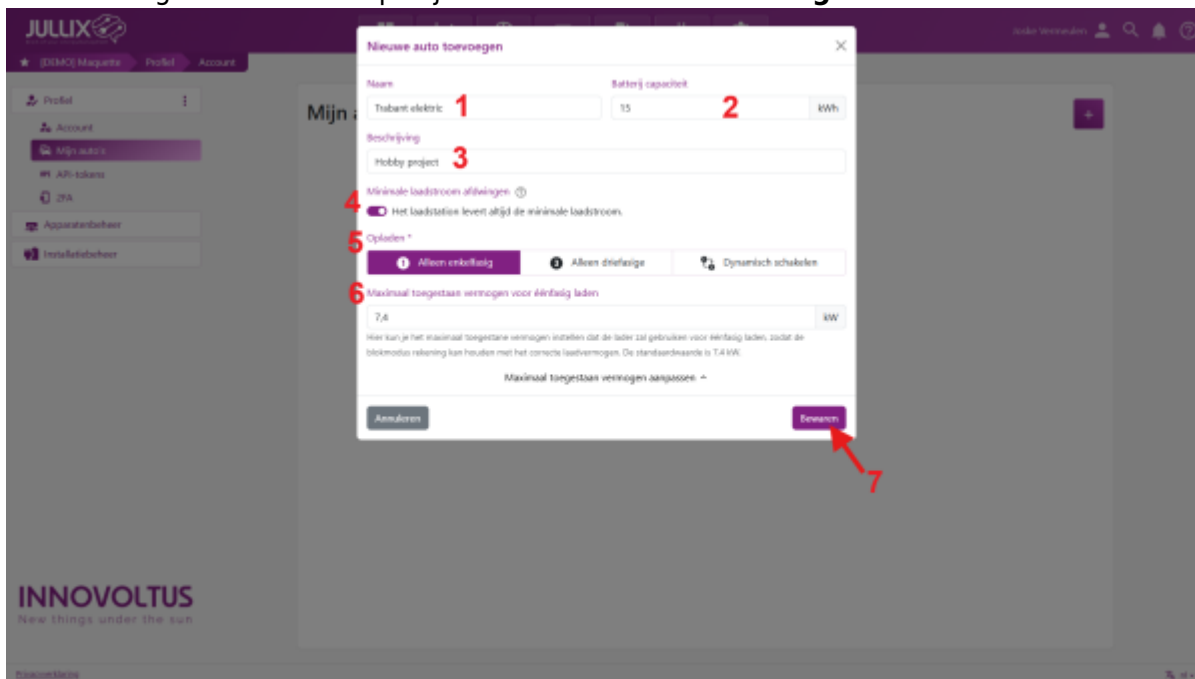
JULLIX

Jorike Vermeulen

★ (DEMO) Maquette Profiel Account

Profiel
Account
Mijn auto's
API-tokens
2FA
Apparatenbeheer
Installatiebeheer

Mijn a

+

Nieuwe auto toevoegen

Naam
Trabant elektric 1

Batterij capaciteit
15 2 kWh

Beschrijving
Hobby project 3

Minimale laadstroom afdwingen
4 Het laadstation levert altijd de minimale laadstroom.

5 Opladen *
Alleen enkelfasig | Alleen driefasige | Dynamisch schakelen

6 Maximaal toegestaan vermogen voor éénfasig laden
7,4 kW
Hier kun je het maximaal toegestane vermogen instellen dat de lader zal gebruiken voor éénfasig laden, zodat de blokmodus rekening kan houden met het correcte laadvermogen. De standaardwaarde is 7,4 kW.

Maximaal toegestaan vermogen aanpassen ^

Annuleren
Bewaren
7

INNOVOLTUS
New things under the sun

Privacyverklaring